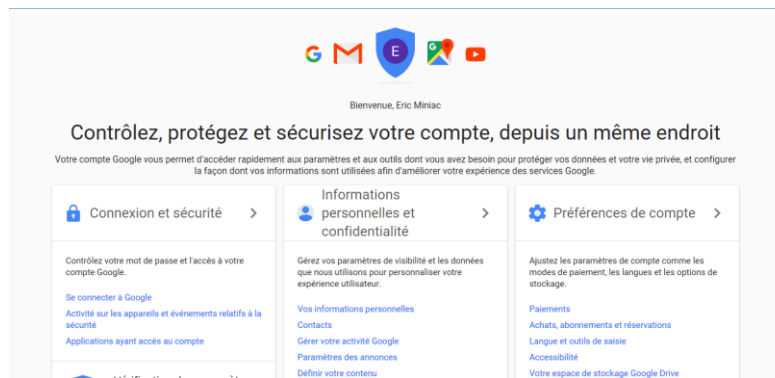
E

Bienvenue, Eric Miniac

Contrôlez, protégez et sécurisez votre compte, depuis un même endroit

Votre compte Google vous permet d'accéder rapidement aux paramètres et aux outils dont vous avez besoin pour protéger vos données et votre vie privée, et configurer la façon dont vos informations sont utilisées afin d'améliorer votre expérience des services Google.

Connexion et sécurité

Contrôlez votre mot de passe et l'accès à votre compte Google.

Se connecter à Google

Activité sur les appareils et événements relatifs à la sécurité

Applications ayant accès au compte

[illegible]

Informations personnelles et confidentialité

Gérez vos paramètres de visibilité et les données que nous utilisons pour personnaliser votre expérience utilisateur.

Vos informations personnelles

Contacts

Gérer votre activité Google

Paramètres des annonces

Définir votre contenu

Préférences de compte

Ajustez les paramètres de compte comme les modes de paiement, les langues et les options de stockage.

Paiements

Achats, abonnements et réservations

Langue et outils de saisie

Accessibilité

Votre espace de stockage Google Drive